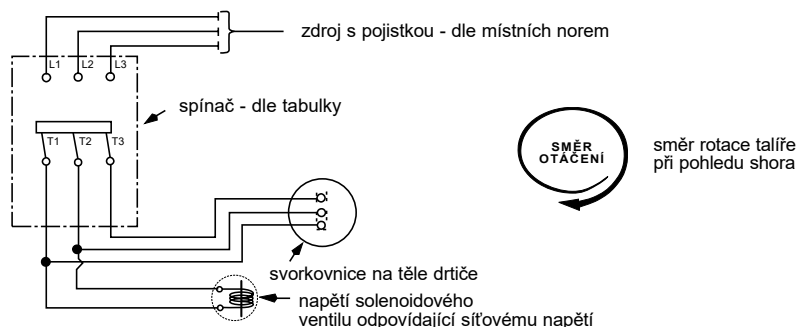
zdroj s pojistkou - dle místních norem

L1 L2 L3

spínač - dle tabulky

T1 T2 T3

SMĚR OTÁČENÍ

směr rotace talíře při pohledu shora

svorkovnice na těle drtiče

napětí solenoidového ventilu odpovídající síťovému napětí